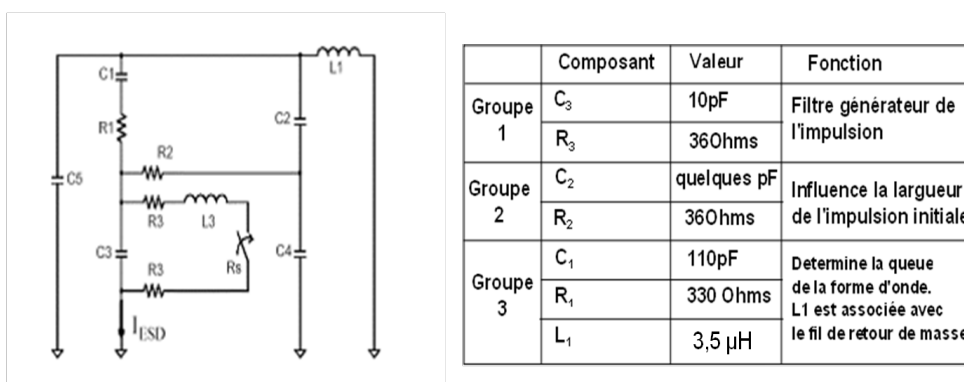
C1
R1
C5
R2
R3
L3
C3
R3
Rs
$I_{ESD}$
C2
C4
L1

| | Composant | Valeur | Fonction |
|---|---|---|---|
| Groupe 1 | $C_3$ | 10pF | Filtre générateur de l'impulsion |
| | $R_3$ | 36Ohms | |
| Groupe 2 | $C_2$ | quelques pF | Influence la largueur de l'impulsion initiale |
| | $R_2$ | 36Ohms | |
| Groupe 3 | $C_1$ | 110pF | Determine la queue de la forme d'onde. L1 est associée avec le fil de retour de masse |
| | $R_1$ | 330 Ohms | |
| | $L_1$ | 3,5 μH | |